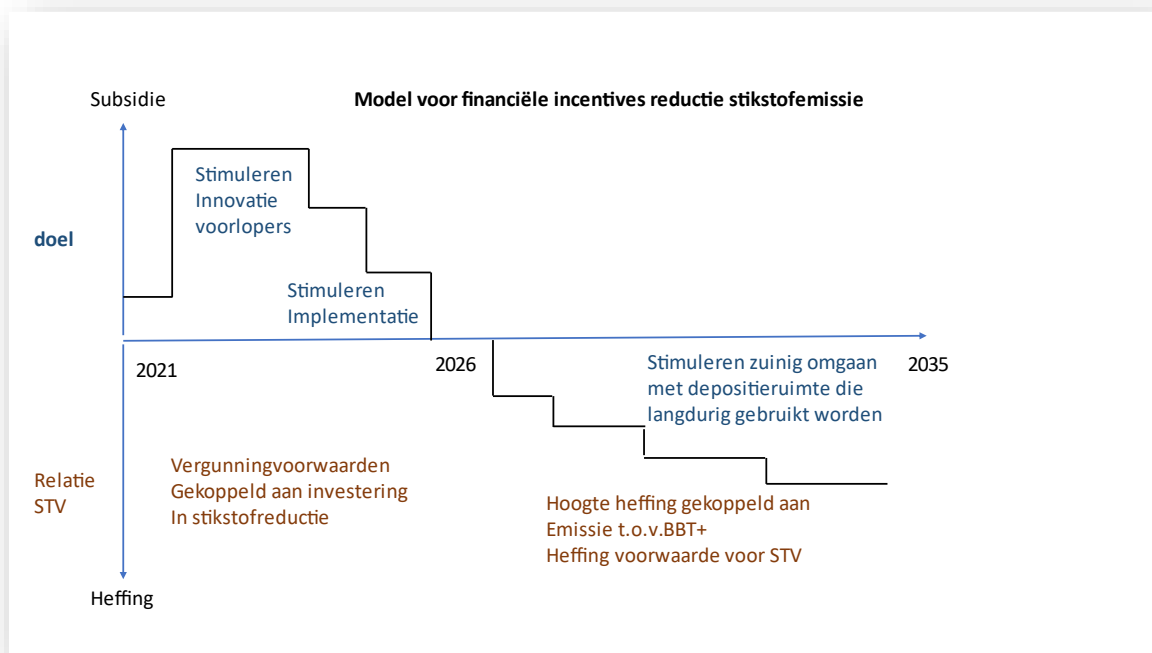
Subsidie

Model voor financiële incentives reductie stikstofemissie

Stimuleren
Innovatie
voorlopers

doel

Stimuleren
Implementatie

2021

2026

Stimuleren zuinig omgaan met depositieruimte die langdurig gebruikt worden

2035

Relatie STV

Vergunningvoorwaarden
Gekoppeld aan investering
In stikstofreductie

Hoogte heffing gekoppeld aan
Emissie t.o.v.BBT+
Heffing voorwaarde voor STV

Heffing